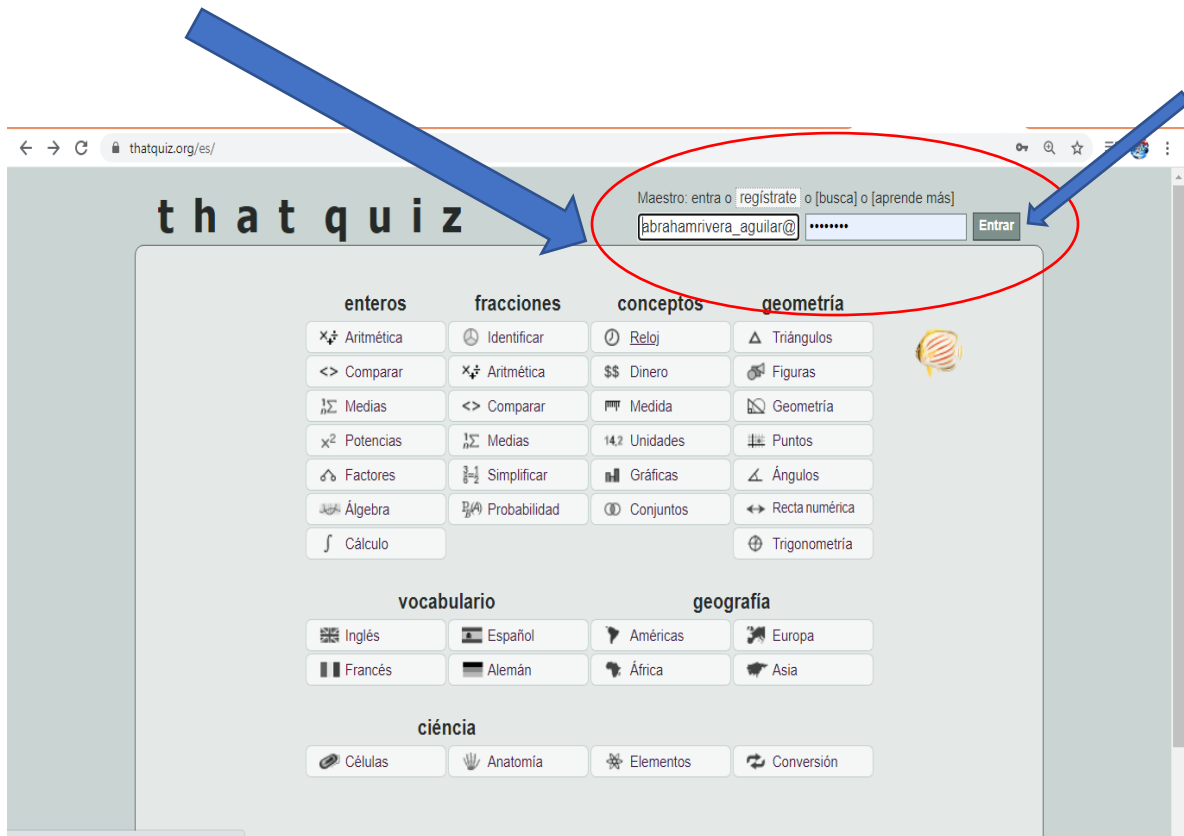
thatquiz.org/es/

thatquiz

Maestro: entra o regístrate o [busca] o [aprende más]

abrahamrivera_aguilar@ •••••••• Entrar

| enteros | fracciones | conceptos | geometría |
|---|---|---|---|
| Aritmética | Identificar | Reloj | Triángulos |
| Comparar | Aritmética | Dinero | Figuras |
| Medias | Comparar | Medida | Geometría |
| Potencias | Medias | Unidades | Puntos |
| Factores | Simplificar | Gráficas | Ángulos |
| Álgebra | Probabilidad | Conjuntos | Recta numérica |
| Cálculo | | | Trigonometría |

| vocabulario | | geografía | |
|---|---|---|---|
| Inglés | Español | Américas | Europa |
| Francés | Alemán | África | Asia |

ciéncia

Células Anatomía Elementos Conversión